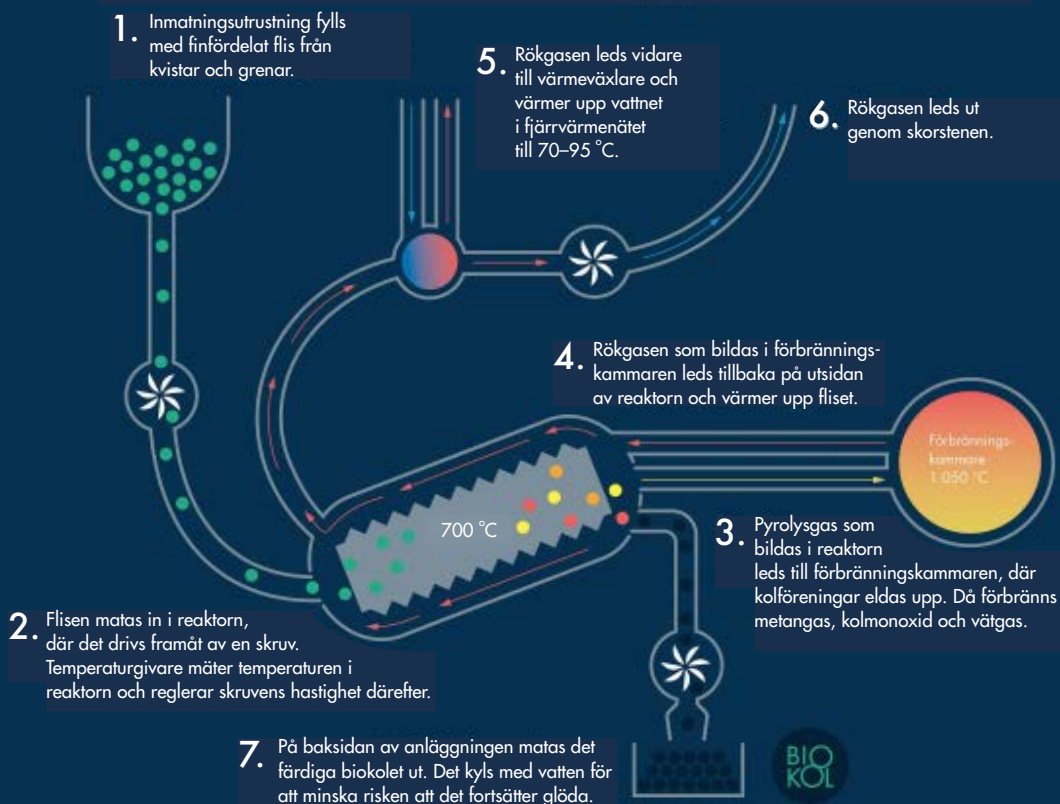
1. Inmatningsutrustning fylls med finfördelat flis från kvistar och grenar.

5. Rökgasen leds vidare till värmeväxlare och värmer upp vattnet i fjärrvärmenätet till 70–95 °C.

6. Rökgasen leds ut genom skorstenen.

4. Rökgasen som bildas i förbränningskammaren leds tillbaka på utsidan av reaktorn och värmer upp fliset.

Förbränningskammare 1 050 °C

700 °C

3. Pyrolysgas som bildas i reaktorn leds till förbränningskammaren, där kolföreningar eldas upp. Då förbränns metangas, kolmonoxid och vätgas.

2. Flisen matas in i reaktorn, där det drivs framåt av en skruv. Temperaturgivare mäter temperaturen i reaktorn och reglerar skruvens hastighet därefter.

7. På baksidan av anläggningen matas det färdiga biokolet ut. Det kyls med vatten för att minska risken att det fortsätter glöda.

BIO KOL